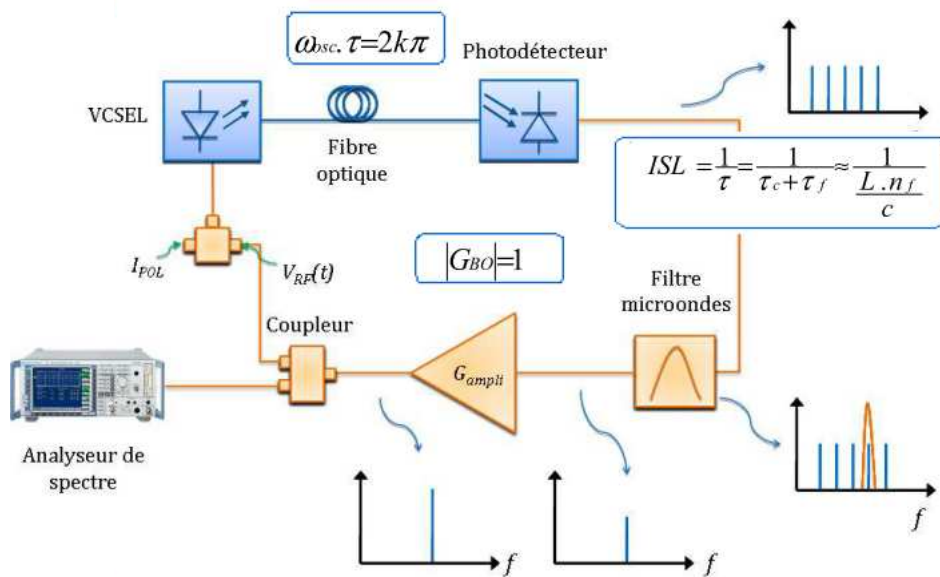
$\omega_{osc}.\tau=2k\pi$

Photodétecteur

VCSEL

Fibre optique

$f$

$ISL=\frac{1}{\tau}=\frac{1}{\tau_c+\tau_f}\approx\frac{1}{\frac{L.n_f}{c}}$

$I_{POL}$

$V_{RF}(t)$

$|G_{BO}|=1$

Filtre microondes

Coupleur

$G_{ampli}$

Analyseur de spectre

$f$

$f$

$f$